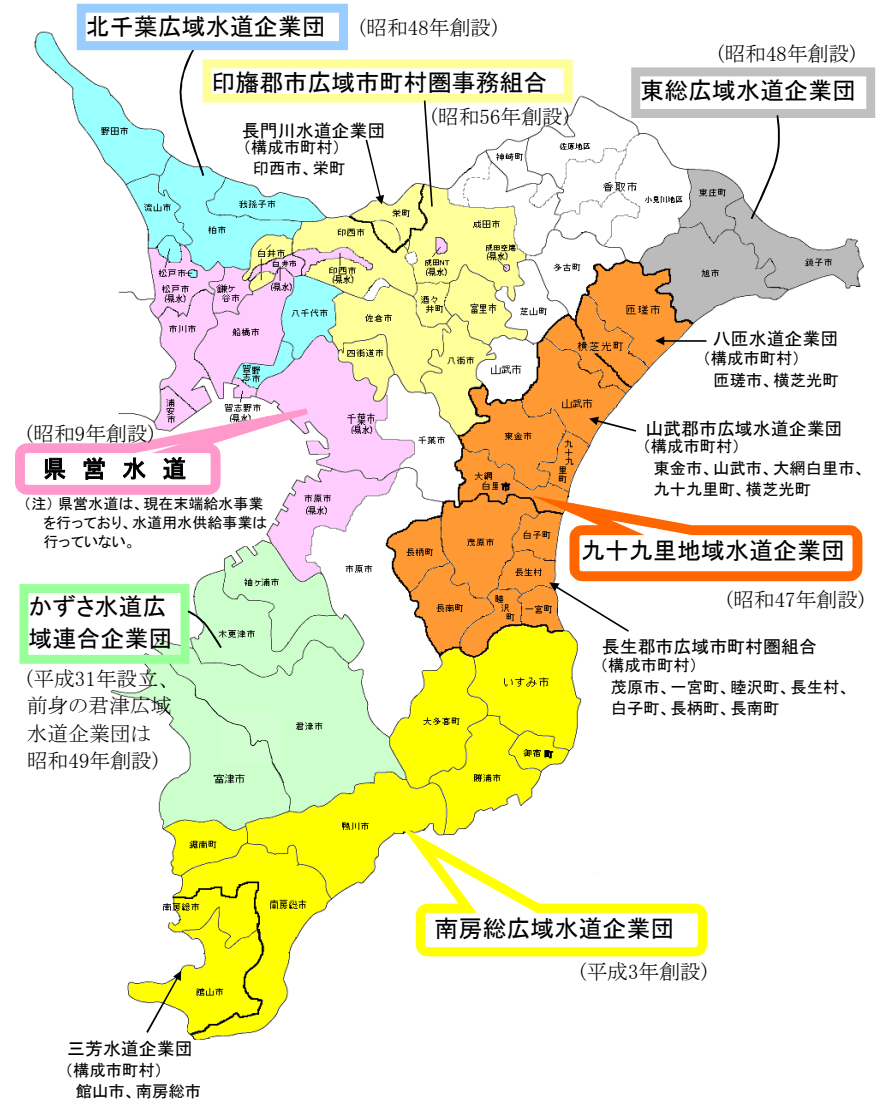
北千葉広域水道企業団 (昭和48年創設)

印旛郡市広域市町村圏事務組合

(昭和56年創設)

(昭和48年創設)

東総広域水道企業団

長門川水道企業団
(構成市町村)
印西市、栄町

野田市

神崎町

佐原地区

香取市

小見川地区

東庄町

流山市

我孫子市

栄町

成田市

柏市

印西市

成田NT (県水)

成田空港 (県水)

白井市

白井市

多古町

旭市

銚子市

松戸市

松戸市 (県水)

鎌ケ谷市

(県水)

印西市 (県水)

酒々井町

富里市

芝山町

匝瑳市

市川市

船橋市

八千代市

佐倉市

横芝光町

八匝水道企業団
(構成市町村)
匝瑳市、横芝光町

習志野市

四街道市

八街市

山武市

浦安市

習志野市 (県水)

山武市

(昭和9年創設)

千葉市 (県水)

千葉市

東金市

九十九里町

山武郡市広域水道企業団
(構成市町村)
東金市、山武市、大網白里市、九十九里町、横芝光町

県 営 水 道

大網白里市

(注) 県営水道は、現在末端給水事業を行っており、水道用水供給事業は行っていない。

市原市 (県水)

茂原市

白子町

九十九里地域水道企業団

長柄町

長生村

市原市

(昭和47年創設)

袖ケ浦市

睦沢町

長南町

一宮町

かずさ水道広域連合企業団

木更津市

長生郡市広域市町村圏組合
(構成市町村)
茂原市、一宮町、睦沢町、長生村、白子町、長柄町、長南町

いすみ市

(平成31年設立、前身の君津広域水道企業団は昭和49年創設)

大多喜町

君津市

御宿町

富津市

勝浦市

鴨川市

鋸南町

南房総市

南房総市

南房総広域水道企業団

(平成3年創設)

館山市

三芳水道企業団
(構成市町村)
館山市、南房総市